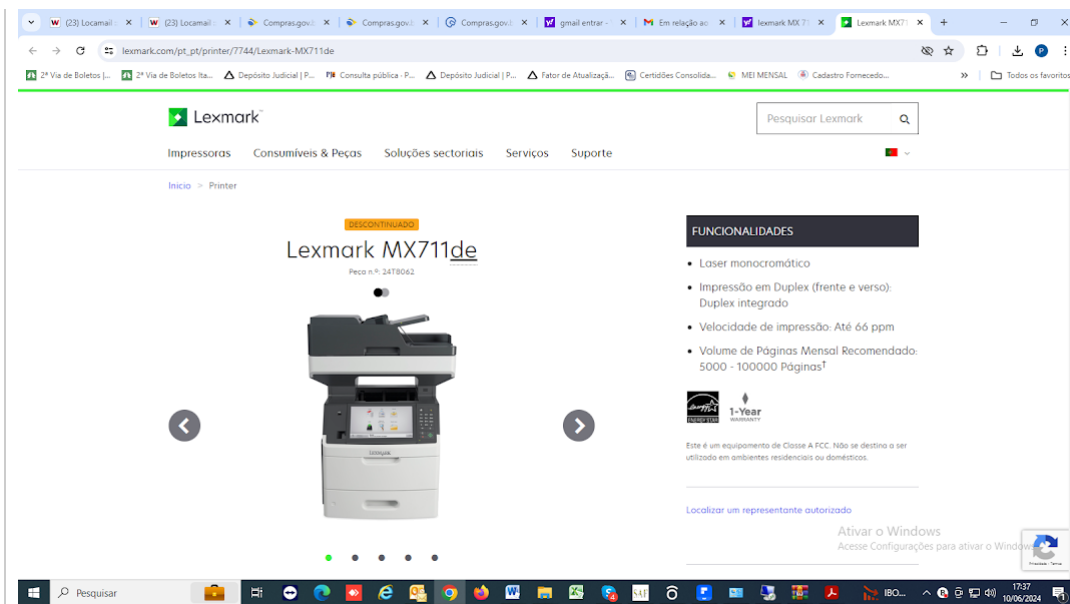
(23) Locamail ×
(23) Locamail ×
Compras.gov ×
Compras.gov ×
Compras.gov ×
gmail entrar ×
Em relação ao ×
lexmark MX7 ×
Lexmark MX7 ×
+

lexmark.com/pt_pt/printer/7744/Lexmark-MX711de

2ª Via de Boletos |... 2ª Via de Boletos Ita... Depósito Judicial | P... Consulta pública - P... Depósito Judicial | P... Fator de Atualizaçã... Certidões Consolida... MEI MENSAL Cadastro Fornecedo... » Todos os favoritos

Lexmark

Pesquisar Lexmark

Impressoras Consumíveis & Peças Soluções sectoriais Serviços Suporte

Início > Printer

DESCONTINUADO

Lexmark MX711de

Peça n.º: 24T8062

FUNCIONALIDADES

- Laser monocromático
- Impressão em Duplex (frente e verso): Duplex integrado
- Velocidade de impressão: Até 66 ppm
- Volume de Páginas Mensal Recomendado: 5000 - 100000 Páginas†

1-Year WARRANTY

Este é um equipamento de Classe A FCC. Não se destina a ser utilizado em ambientes residenciais ou domésticos.

Localizar um representante autorizado

Ativar o Windows
Acesse Configurações para ativar o Windows.

Pesquisar

IBO...

17:37
10/06/2024